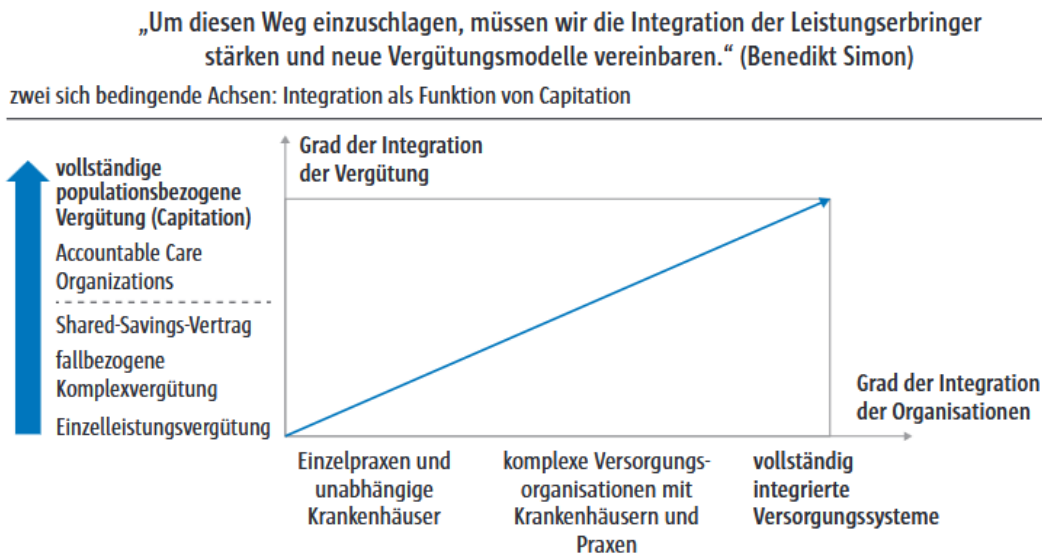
„Um diesen Weg einzuschlagen, müssen wir die Integration der Leistungserbringer stärken und neue Vergütungsmodelle vereinbaren.“ (Benedikt Simon)

zwei sich bedingende Achsen: Integration als Funktion von Capitation

Grad der Integration der Vergütung

vollständige populationsbezogene Vergütung (Capitation)

Accountable Care Organizations

Shared-Savings-Vertrag

fallbezogene Komplexvergütung

Einzelleistungsvergütung

Grad der Integration der Organisationen

Einzelpraxen und unabhängige Krankenhäuser

komplexe Versorgungsorganisationen mit Krankenhäusern und Praxen

vollständig integrierte Versorgungssysteme